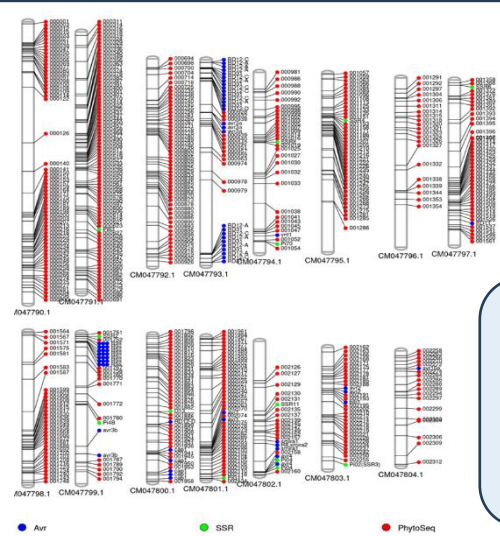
000126

000140

/047790.1

CM047791.1

CM047792.1

CM047793.1

000981
000986
000988
000990
000992

001027
001030
001032
001033

001038

CM047794.1

001286

CM047795.1

001291
001292
001297
001304
001306
001311
001314

001332

001338
001339
001344
001353
001354

CM047796.1

CM047797.1

000978
000979

000974

001564
001567
001571
001575
001581

001583
001587

/047798.1

001781

001771

001772

001780
Pi4B
avr3b

avr3p

CM047799.1

CM047800.1

CM047801.1

002126
002127
002129

002130
002131
SSR11
002135
002137

CM047802.1

CM047803.1

002299
002304

002306
002309

002312

CM047804.1

Avr

SSR

PhytoSeq